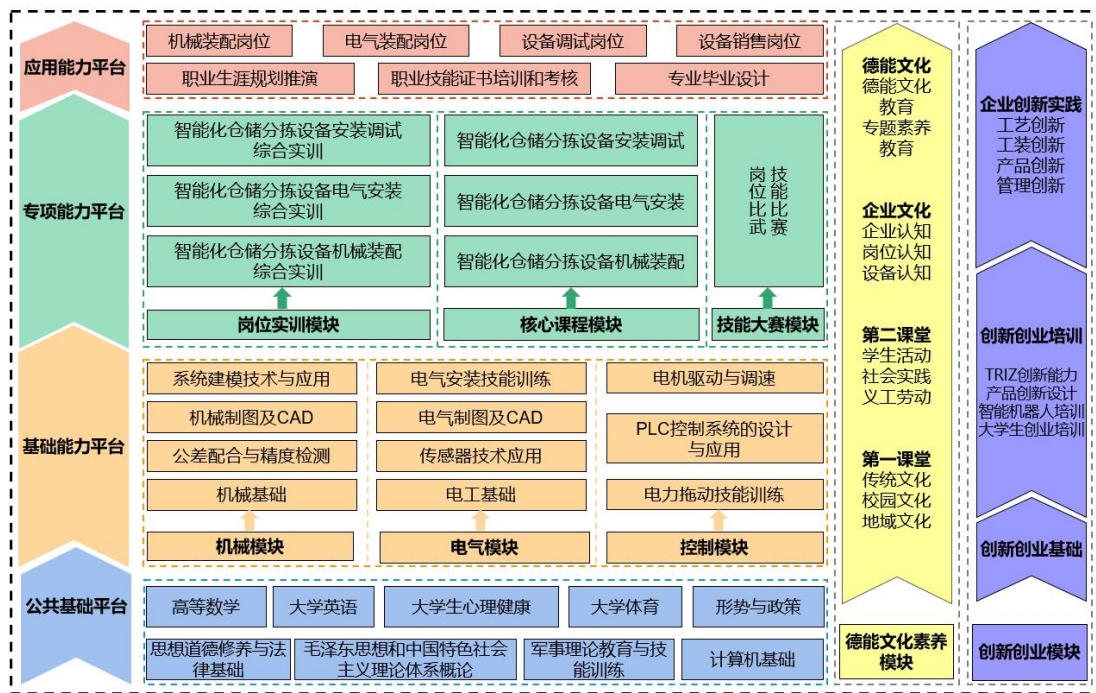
应用能力平台

机械装配岗位
电气装配岗位
设备调试岗位
设备销售岗位
职业生涯规划推演
职业技能证书培训和考核
专业毕业设计

专项能力平台

智能化仓储分拣设备安装调试综合实训
智能化仓储分拣设备电气安装综合实训
智能化仓储分拣设备机械装配综合实训
岗位实训模块

智能化仓储分拣设备安装调试
智能化仓储分拣设备电气安装
智能化仓储分拣设备机械装配
核心课程模块

岗位比武
技能比赛
技能大赛模块

基础能力平台

系统建模技术与应用
机械制图及CAD
公差配合与精度检测
机械基础
机械模块

电气安装技能训练
电气制图及CAD
传感器技术应用
电工基础
电气模块

电机驱动与调速
PLC控制系统的设计与应用
电力拖动技能训练
控制模块

公共基础平台

高等数学
大学英语
大学生心理健康
大学体育
形势与政策
思想道德修养与法律基础
毛泽东思想和中国特色社会主义理论体系概论
军事理论教育与技能训练
计算机基础

德能文化
德能文化教育
专题素养教育

企业文化
企业认知
岗位认知
设备认知

第二课堂
学生活动
社会实践
义工劳动

第一课堂
传统文化
校园文化
地域文化

德能文化素养模块

企业创新实践
工艺创新
工装创新
产品创新
管理创新

创新创业培训
TRIZ创新能力
产品创新设计
智能机器人培训
大学生创业培训

创新创业基础

创新创业模块